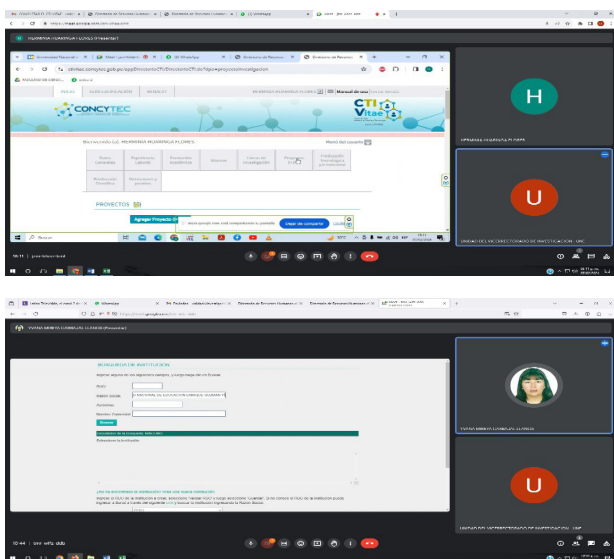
CONCYTEC

CTI Vitae

Bienvenido (a): HERMINIA HUANHUA FLORES

PROYECTOS

Agregar Proyecto

Dejar de compartir

H

U

UNIDAD DE VICERRECTORADO DE INVESTIGACIÓN - UNF

16:11 | pnw-bhev-kxd

BÚSQUEDA DE INSTITUCIÓN

Razón Social

Buscar

U

UNIDAD DE VICERRECTORADO DE INVESTIGACIÓN - UNF

10:44 | bnr-wtfu-ddo